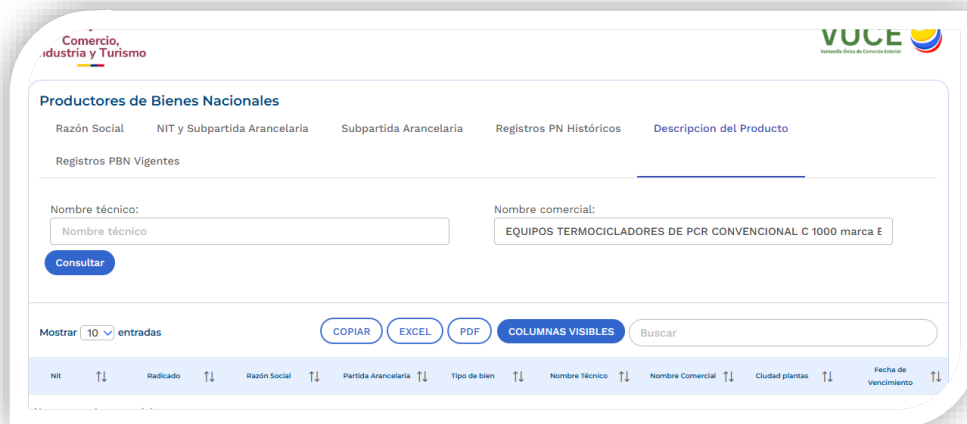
Comercio, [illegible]ndustria y Turismo

VUCE
Ventanilla Única de Comercio Exterior

Productores de Bienes Nacionales

Razón Social NIT y Subpartida Arancelaria Subpartida Arancelaria Registros PN Históricos Descripcion del Producto

Registros PBN Vigentes

Nombre técnico:
Nombre técnico

Nombre comercial:
EQUIPOS TERMOCICLADORES DE PCR CONVENCIONAL C 1000 marca B

Consultar

Mostrar 10 entradas

COPIAR EXCEL PDF COLUMNAS VISIBLES Buscar

| Nit | Radicado | Razón Social | Partida Arancelaria | Tipo de bien | Nombre Técnico | Nombre Comercial | Ciudad plantas | Fecha de Vencimiento |
|---|---|---|---|---|---|---|---|---|